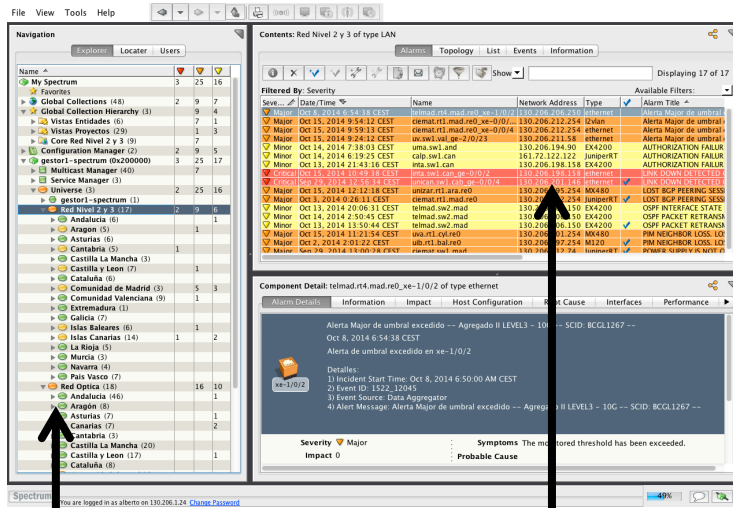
File View Tools Help

Navigation

Explorer Locater Users

| Name | | | |
|---|---|---|---|
| My Spectrum | 3 | 25 | 16 |
| Favorites | | | |
| Global Collections (48) | 2 | 9 | 7 |
| Global Collection Hierarchy (3) | | 9 | 4 |
| Vistas Entidades (6) | | 5 | 2 |
| Vistas Proyectos (29) | | 1 | 3 |
| Core Red Nivel 2 y 3 (9) | | 7 | |
| Configuration Manager (2) | | 3 | 1 |
| gestor1-spectrum (0x200000) | 3 | 25 | 17 |
| Multicast Manager (40) | | 7 | |
| Service Manager (3) | | | |
| Universe (3) | 2 | 25 | 16 |
| gestor1-spectrum (1) | | | |
| Red Nivel 2 y 3 (17) | 2 | 9 | 6 |
| Andalucia (6) | | 1 | |
| Aragon (6) | | 1 | |
| Asturias (6) | | | |
| Cantabria (5) | 1 | | |
| Castilla La Mancha (6) | | | |
| Castilla y Leon (7) | | 1 | |
| Cataluña (6) | | | |
| Comunidad de Madrid (3) | | 5 | 3 |
| Comunidad Valenciana (9) | | 1 | 1 |
| Extremadura (1) | | | |
| Galicia (7) | | | |
| Islas Baleares (6) | | 1 | |
| Islas Canarias (14) | 1 | | 2 |
| La Rioja (5) | | | |
| Murcia (3) | | | |
| Navarra (4) | | | |
| Pais Vasco (7) | | | |
| Red Optica (18) | | 16 | 10 |
| Andalucia (46) | | 1 | |
| Aragón (8) | | 1 | |
| Asturias (7) | | 1 | |
| Canarias (7) | | 2 | |
| Cantabria (3) | | | |
| Castilla La Mancha (20) | | | |
| Castilla y Leon (17) | | 1 | |
| Cataluña (8) | | | |

Contents: Red Nivel 2 y 3 of type LAN

Alarms Topology List Events Information

Show

Displaying 17 of 17

Filtered By: Severity Available Filters:

| Seve... | Date/Time | Name | Network Address | Type | | Alarm Title |
|---|---|---|---|---|---|---|
| Major | Oct 8, 2014 6:54:38 CEST | telmad.rt4.mad.re0_xe-1/0/2 | 130.206.200.254 | ethernet | | Alerta Major de umbral |
| Major | Oct 15, 2014 9:54:12 CEST | ciemat.rt1.mad.re0_xe-0/0/4 | 130.206.212.254 | l2vlan | | |
| Major | Oct 15, 2014 9:59:13 CEST | ciemat.rt1.mad.re0_xe-0/0/4 | 130.206.212.254 | ethernet | | |
| Major | Oct 15, 2014 9:54:12 CEST | uc3m.sw1.val_ge-2/0/23 | 130.206.211.58 | ethernet | | |
| Minor | Oct 14, 2014 7:38:03 CEST | uma.sw1.and | 130.206.194.90 | EX4200 | | AUTHORIZATION FAILUR |
| Minor | Oct 14, 2014 6:19:25 CEST | calp.sw1.can | 161.72.122.122 | JuniperRT | | AUTHORIZATION FAILUR |
| Minor | Oct 14, 2014 21:43:16 CEST | inta.sw1.can | 130.206.198.158 | EX4200 | | AUTHORIZATION FAILUR |
| Critical | Oct 15, 2014 10:49:18 CEST | inta.sw1.can_ge-0/0/4 | 130.206.198.158 | ethernet | | LINK DOWN DETECTED O |
| Critical | Sep 23, 2014 12:56:34 CEST | unican.sw1.cab_ge-0/0/4 | 130.206.201.146 | ethernet | | LINK DOWN DETECTED O |
| Major | Oct 15, 2014 12:12:18 CEST | unizar.rt1.ara.re0 | 130.206.205.254 | MX480 | | LOST BGP PEERING SESSI |
| Major | Oct 3, 2014 0:26:11 CEST | ciemat.rt1.mad.re0 | 130.206.212.254 | JuniperRT | | LOST BGP PEERING SESSI |
| Major | Oct 15, 2014 20:06:31 CEST | telmad.sw2.mad | 130.206.206.150 | EX4200 | | OSPF INTERFACE STATE |
| Major | Oct 14, 2014 2:50:45 CEST | telmad.sw2.mad | 130.206.206.150 | EX4200 | | OSPF PACKET RETRANSM |
| Major | Oct 13, 2014 13:50:44 CEST | telmad.sw2.mad | 130.206.206.150 | EX4200 | | OSPF PACKET RETRANSM |
| Major | Oct 15, 2014 11:21:54 CEST | uva.rt1.cyl.re0 | 130.206.203.254 | MX480 | | PIM NEIGHBOR LOSS. LOS |
| Major | Oct 2, 2014 2:01:22 CEST | uib.rt1.bal.re0 | 130.206.215.254 | M120 | | PIM NEIGHBOR LOSS. LOS |
| Major | Sep 29, 2014 13:00:28 CEST | telmad.sw1.mad | 130.206.206.146 | EX4200 | | POWER SUPPLY IS NOT |

Component Detail: telmad.rt4.mad.re0_xe-1/0/2 of type ethernet

Alarm Details Information Impact Host Configuration Root Cause Interfaces Performance

xe-1/0/2

Alerta Major de umbral excedido -- Agregado II LEVEL3 -- 10G -- SCID: BCGL1267 --
Oct 8, 2014 6:54:38 CEST
Alerta de umbral excedido en xe-1/0/2

Detalles:
1) Incident Start Time: Oct 8, 2014 6:50:00 AM CEST
2) Event ID: 1522_12045
3) Event Source: Data Aggregator
4) Alert Message: Alerta Major de umbral excedido -- Agregado II LEVEL3 -- 10G -- SCID: BCGL1267 --

Severity Major
Impact 0
Symptoms The monitored threshold has been exceeded.
Probable Cause

Spectrum You are logged in as alberto on 130.206.1.24 Change Password 49%